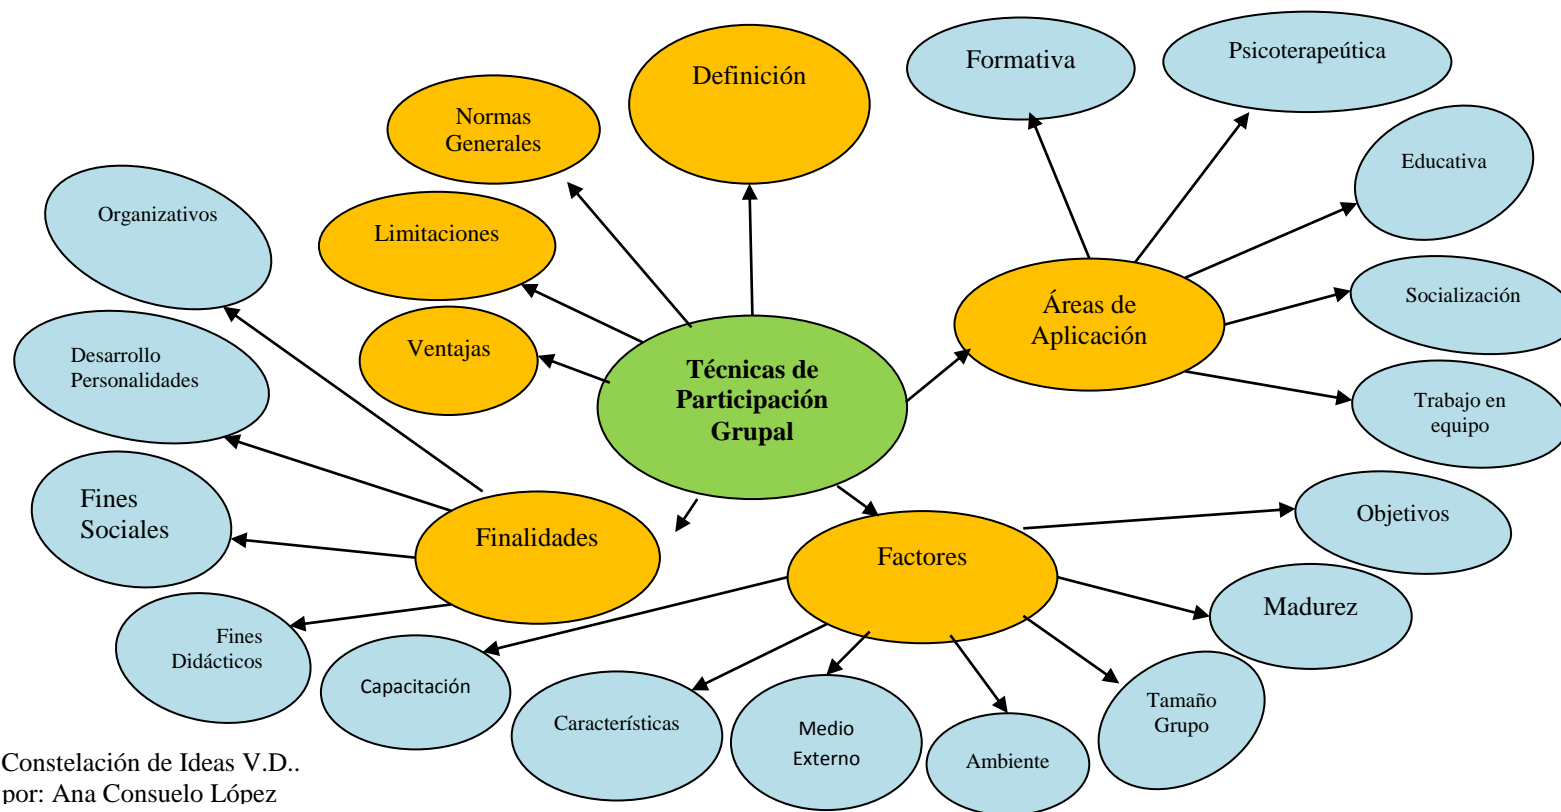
Técnicas de Participación Grupal

Definición

Normas Generales

Limitaciones

Ventajas

Áreas de Aplicación

Formativa

Psicoterapeútica

Educativa

Socialización

Trabajo en equipo

Finalidades

Organizativos

Desarrollo Personalidades

Fines Sociales

Fines Didácticos

Factores

Objetivos

Madurez

Tamaño Grupo

Ambiente

Medio Externo

Características

Capacitación

Constelación de Ideas V.D..
por: Ana Consuelo López